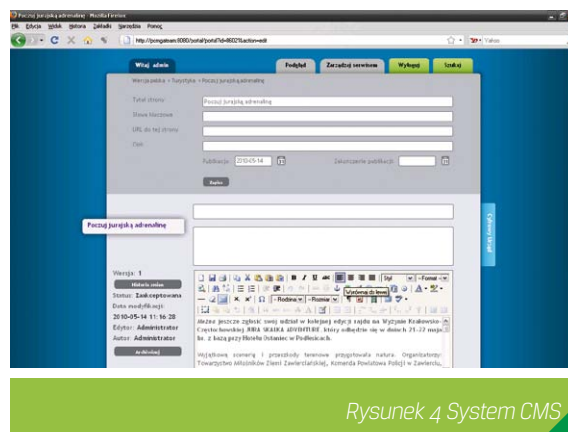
Poczuj jurajską adrenalinę - Mozilla Firefox
Plik Edycja Widok Historia Zakładki Narzędzia Pomoc
http://pongateam:8080/portal/portal?id=8602&action=edit
Yahoo

Witaj admin
Podgląd
Zarządzaj serwisem
Wyloguj
Szukaj

Wersja polska > Turystyka > Poczuj jurajską adrenalinę

Tytuł strony
Poczuj jurajską adrenalinę
Słowa kluczowe
URL do tej strony
Opis
Publikacja: 2010-05-14
Zakończenie publikacji:
Zapisz

Poczuj jurajską adrenalinę

Wersja: 1
Historia zmian
Status: Zaakceptowana
Data modyfikacji:
2010-05-14 11:16:28
Edytor: Administrator
Autor: Administrator
Archiwizuj

Styl
Format
Rodzina
Rozmiar
Wyrównaj do lewej

Możesz jeszcze zgłosić swój udział w kolejnej edycji rajdu na Wyżynie Krakowsko-Częstochowskiej JURA SKAŁKA ADVENTURE, który odbędzie się w dniach 21-22 maja br. z bazą przy Hotelu Ostaniec w Podlesicach.

Wojaćkowa sceneria i przeszkody terenowe przygotowała natura. Organizatorzy: Towarzystwo Miłośników Ziemi Zawierciańskiej, Komenda Powiatowa Policji w Zawierciu

Wybierz szablon

Rysunek 4 System CMS